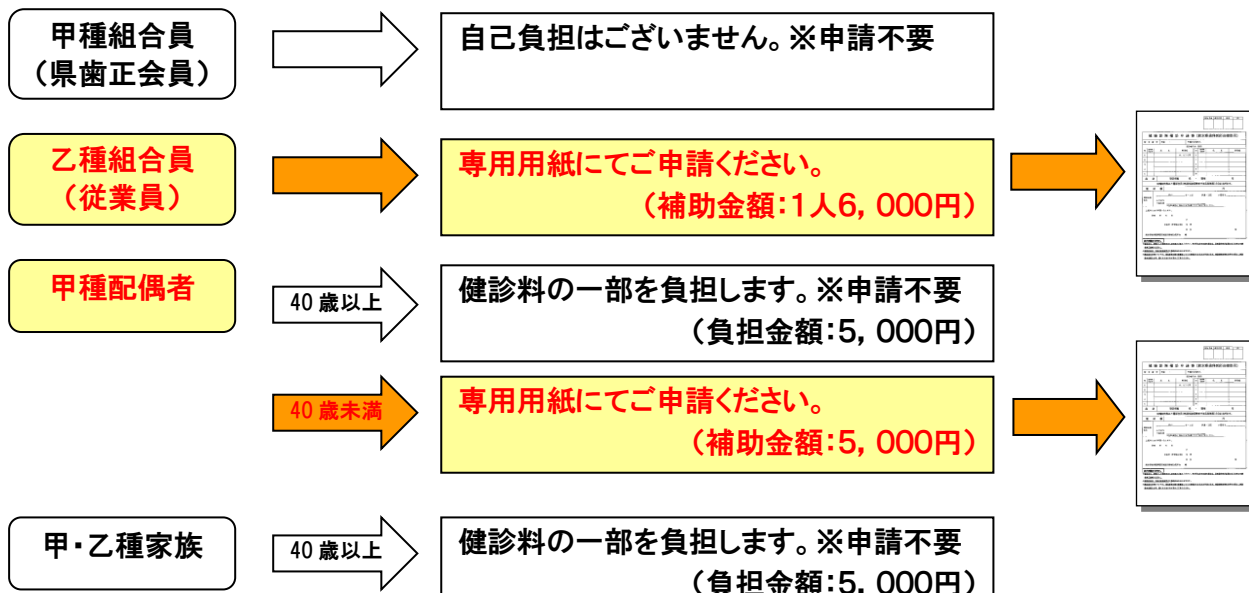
甲種組合員
（県歯正会員）

自己負担はございません。※申請不要

乙種組合員
（従業員）

専用用紙にてご申請ください。
（補助金額:1人6，000円）

甲種配偶者

40 歳以上

健診料の一部を負担します。※申請不要
（負担金額:5，000円）

40 歳未満

専用用紙にてご申請ください。
（補助金額:5，000円）

甲・乙種家族

40 歳以上

健診料の一部を負担します。※申請不要
（負担金額:5，000円）